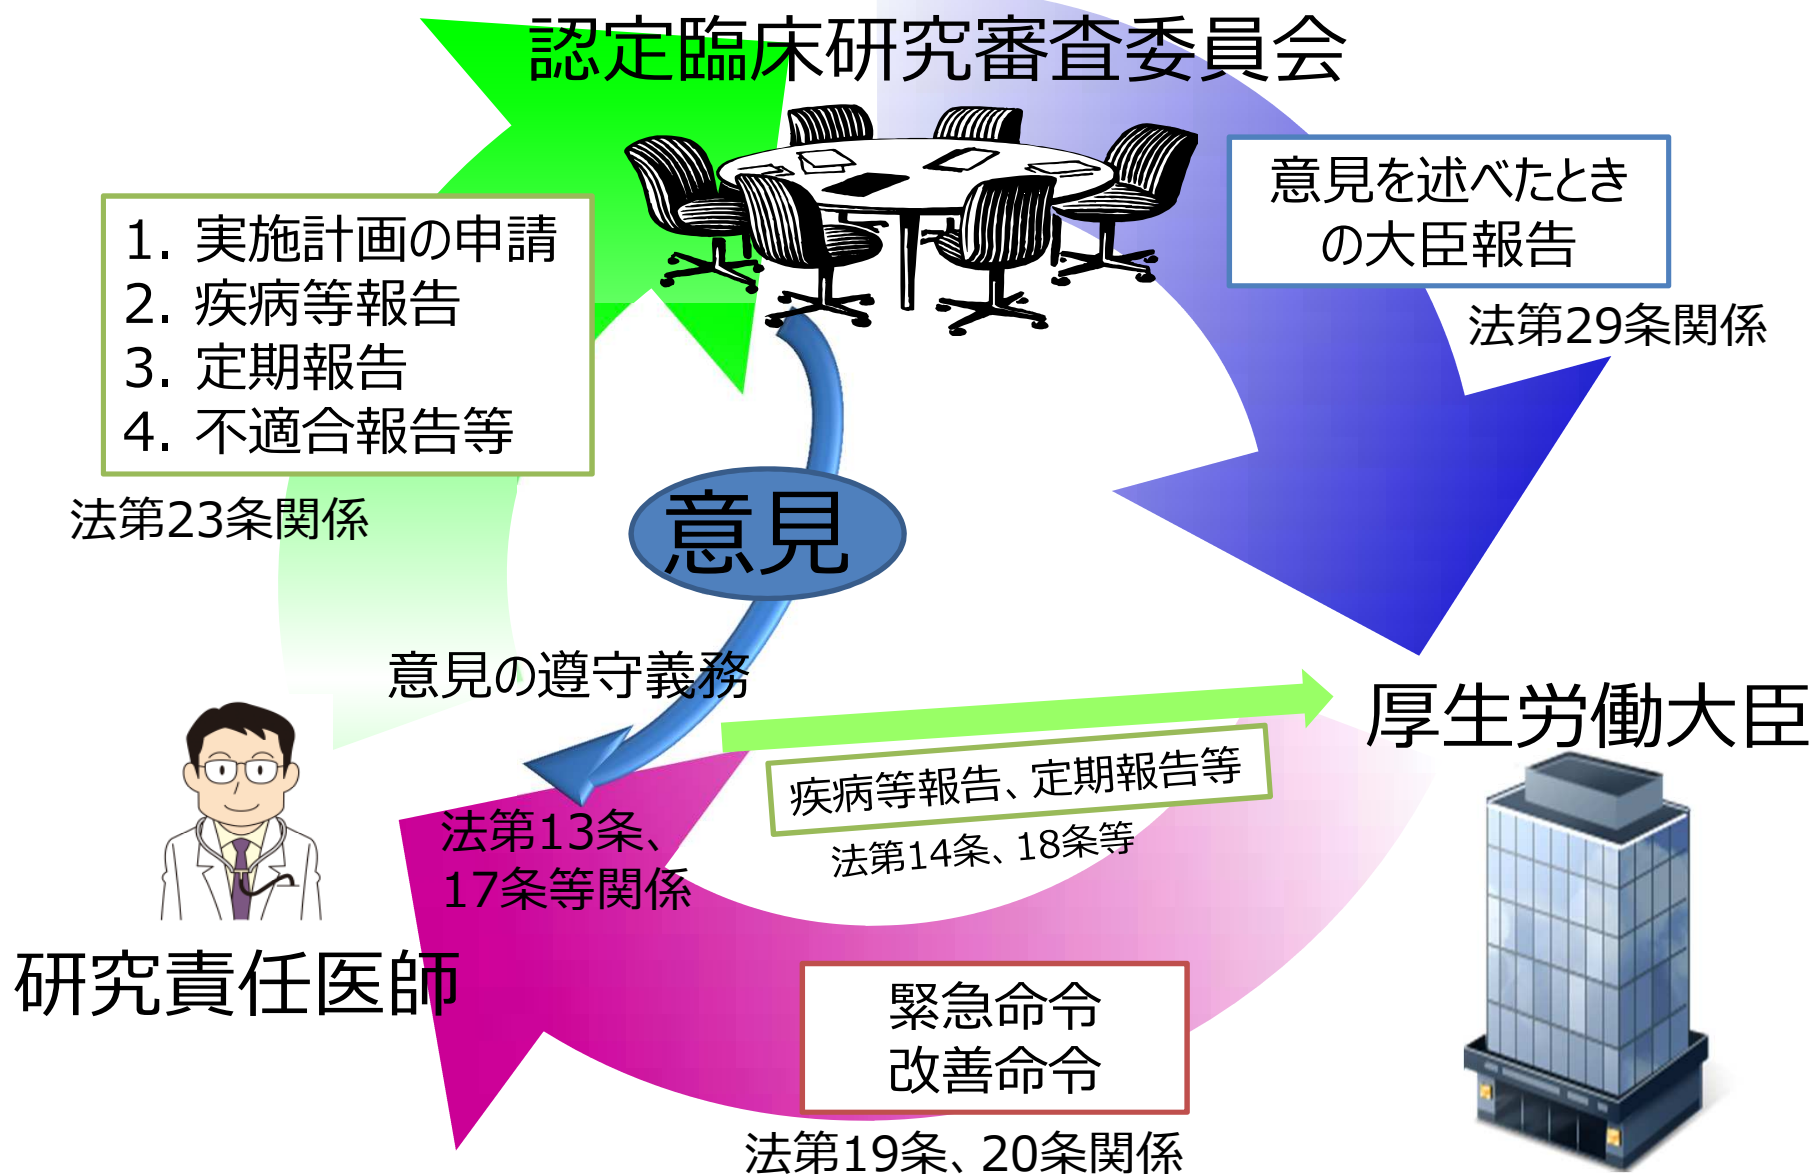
認定臨床研究審査委員会

1. 実施計画の申請
2. 疾病等報告
3. 定期報告
4. 不適合報告等

法第23条関係

意見を述べたとき
の大臣報告

法第29条関係

意見

意見の遵守義務

厚生労働大臣

疾病等報告、定期報告等

法第14条、18条等

法第13条、
17条等関係

研究責任医師

緊急命令
改善命令

法第19条、20条関係